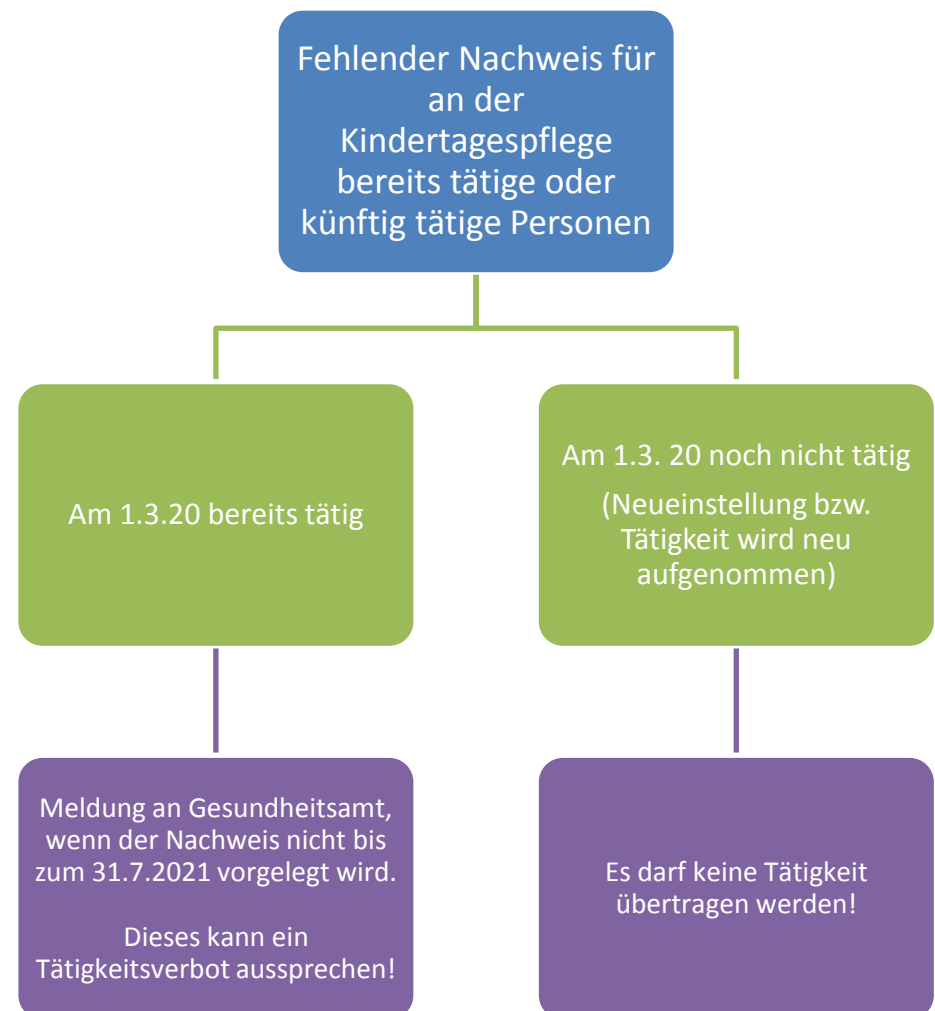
Fehlender Nachweis für an der Kindertagespflege bereits tätige oder künftig tätige Personen

Am 1.3.20 bereits tätig

Am 1.3. 20 noch nicht tätig

(Neueinstellung bzw. Tätigkeit wird neu aufgenommen)

Meldung an Gesundheitsamt, wenn der Nachweis nicht bis zum 31.7.2021 vorgelegt wird.

Dieses kann ein Tätigkeitsverbot aussprechen!

Es darf keine Tätigkeit übertragen werden!